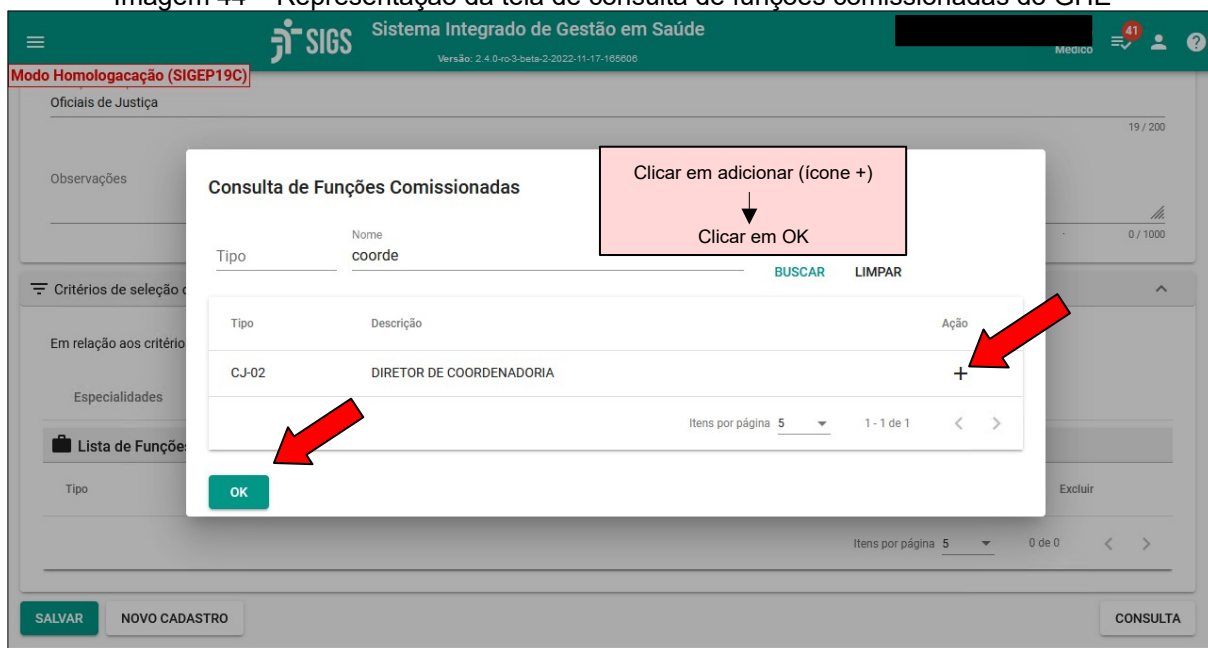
Imagem 44 – Representação da tela de consulta de funções comissionadas do GHE

SIGS Sistema Integrado de Gestão em Saúde
Versão: 2.4.0-rc-3-beta-2-2022-11-17-165606
Medico 41

Modo Homologacação (SIGEP19C)

Oficiais de Justiça
19 / 200

Observações
0 / 1000

Critérios de seleção d

Em relação aos critério

Especialidades

Lista de Funções

Tipo

Excluir

Itens por página 5 0 de 0

SALVAR NOVO CADASTRO CONSULTA

Consulta de Funções Comissionadas

Clicar em adicionar (ícone +)
Clicar em OK

Tipo
Nome
coorde

BUSCAR LIMPAR

| Tipo | Descrição | Ação |
|---|---|---|
| CJ-02 | DIRETOR DE COORDENADORIA | + |

Itens por página 5 1 - 1 de 1

OK